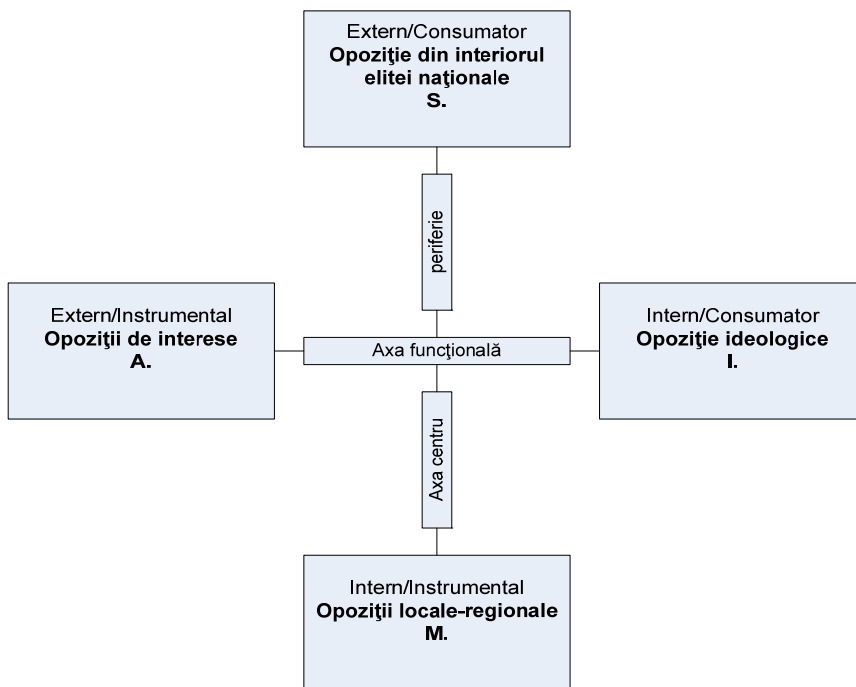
Extern/Consumator
**Opoziţie din interiorul elitei naţionale**
**S.**

periferie

Extern/Instrumental
**Opoziţii de interese**
**A.**

Axa funcţională

Intern/Consumator
**Opoziţie ideologice**
**I.**

Axa centru

Intern/Instrumental
**Opoziţii locale-regionale**
**M.**